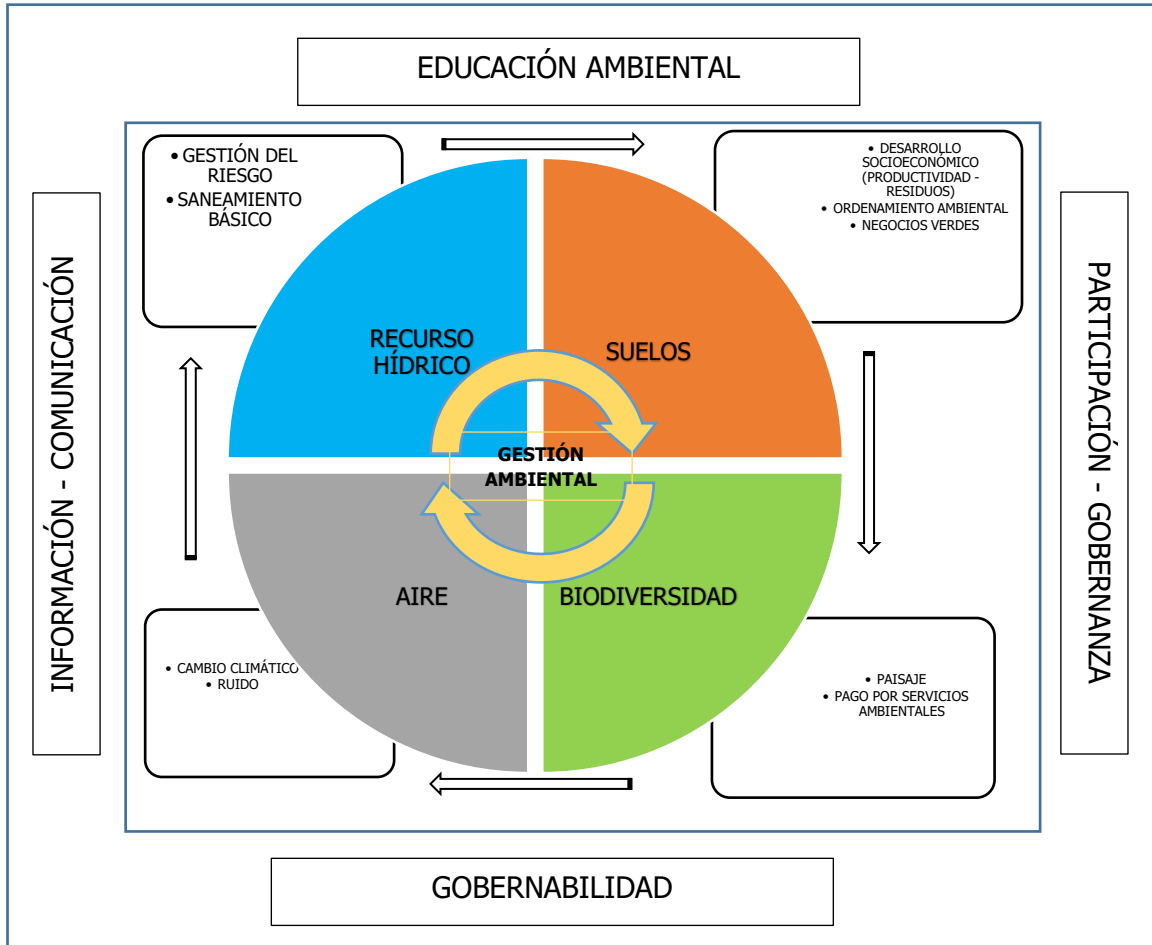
EDUCACIÓN AMBIENTAL

INFORMACIÓN - COMUNICACIÓN

PARTICIPACIÓN - GOBERNANZA

• GESTIÓN DEL RIESGO
• SANEAMIENTO BÁSICO

• DESARROLLO SOCIOECONÓMICO (PRODUCTIVIDAD - RESIDUOS)
• ORDENAMIENTO AMBIENTAL
• NEGOCIOS VERDES

RECURSO HÍDRICO

SUELOS

GESTIÓN AMBIENTAL

AIRE

BIODIVERSIDAD

• CAMBIO CLIMÁTICO
• RUIDO

• PAISAJE
• PAGO POR SERVICIOS AMBIENTALES

GOBERNABILIDAD